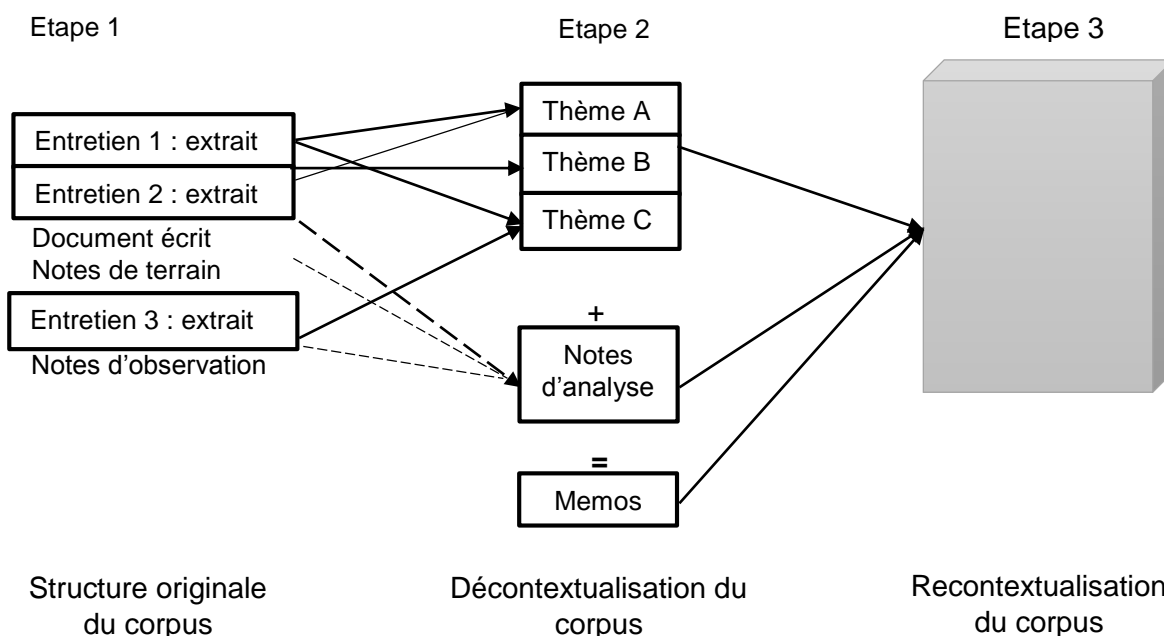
Etape 1

Entretien 1 : extrait

Entretien 2 : extrait

Document écrit
Notes de terrain

Entretien 3 : extrait

Notes d'observation

Structure originale du corpus

Etape 2

Thème A

Thème B

Thème C

+

Notes d'analyse

=

Memos

Décontextualisation du corpus

Etape 3

Recontextualisation du corpus